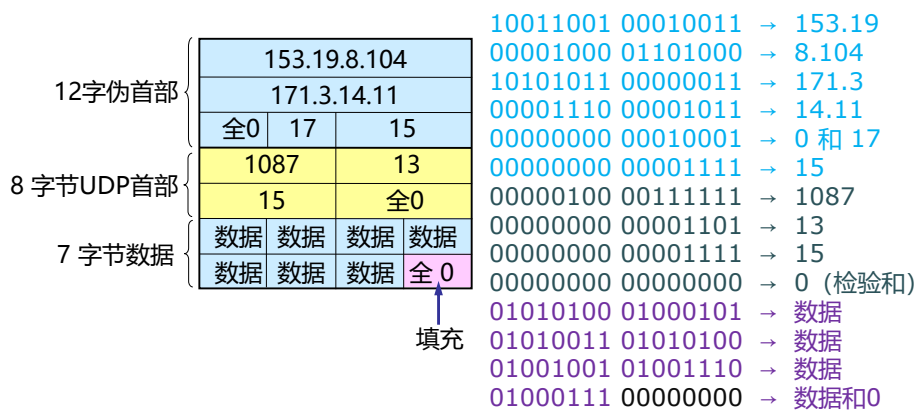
12字伪首部

8 字节UDP首部

7 字节数据

| 153.19.8.104 | | | |
|---|---|---|---|
| 171.3.14.11 | | | |
| 全0 | 17 | 15 | |
| 1087 | | 13 | |
| 15 | | 全0 | |
| 数据 | 数据 | 数据 | 数据 |
| 数据 | 数据 | 数据 | 全 0 |

填充

10011001 00010011 → 153.19
00001000 01101000 → 8.104
10101011 00000011 → 171.3
00001110 00001011 → 14.11
00000000 00010001 → 0 和 17
00000000 00001111 → 15
00000100 00111111 → 1087
00000000 00001101 → 13
00000000 00001111 → 15
00000000 00000000 → 0（检验和）
01010100 01000101 → 数据
01010011 01010100 → 数据
01001001 01001110 → 数据
01000111 00000000 → 数据和0